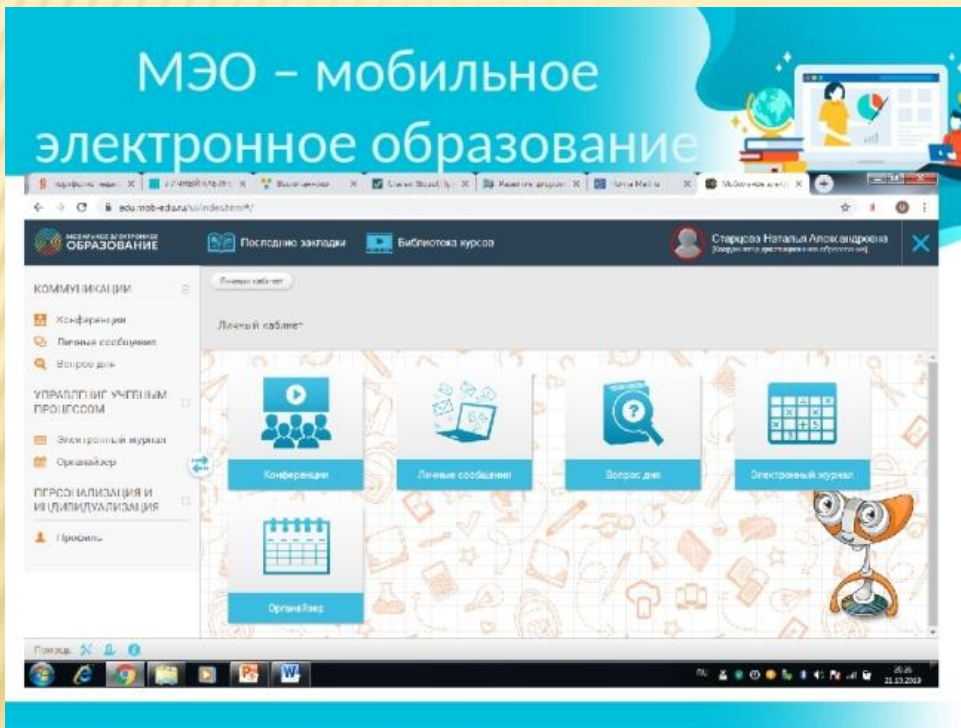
МЭО – мобильное электронное образование

edu.mob-edu.ru/ui/index.html#/

МОБИЛЬНОЕ ЭЛЕКТРОННОЕ ОБРАЗОВАНИЕ

Последние закладки

Библиотека курсов

Старцева Наталья Александровна

Личный кабинет

КОММУНИКАЦИИ

Конференции

Личные сообщения

Вопрос дня

УПРАВЛЕНИЕ УЧЕБНЫМ ПРОЦЕССОМ

Электронный журнал

Органайзер

ПЕРСОНАЛИЗАЦИЯ И ИНДИВИДУАЛИЗАЦИЯ

Профиль

Личный кабинет

Конференции

Личные сообщения

Вопрос дня

Электронный журнал

Органайзер

Помощь

21.03.2019